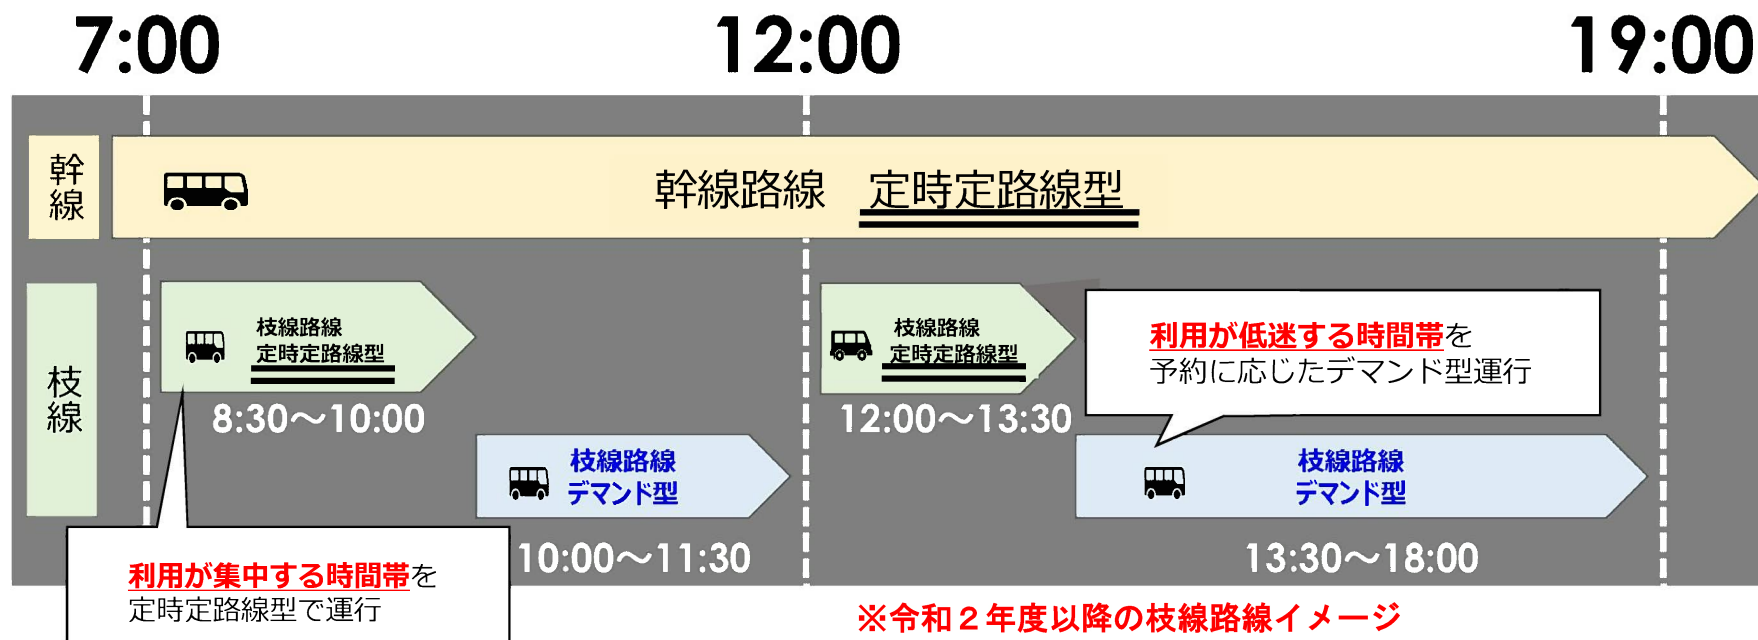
7:00

12:00

19:00

幹線

幹線路線　定時定路線型

枝線

枝線路線
定時定路線型

8:30～10:00

枝線路線
デマンド型

10:00～11:30

枝線路線
定時定路線型

12:00～13:30

利用が低迷する時間帯を
予約に応じたデマンド型運行

枝線路線
デマンド型

13:30～18:00

利用が集中する時間帯を
定時定路線型で運行

※令和２年度以降の枝線路線イメージ